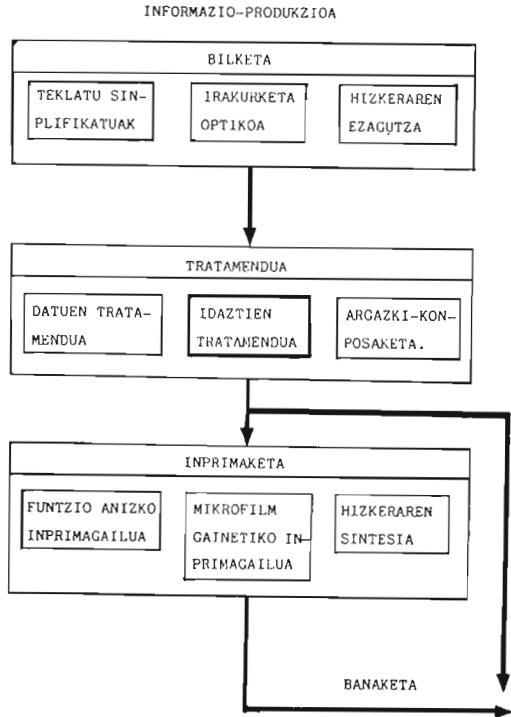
INFORMAZIO-PRODUKZIOA

BILKETA

TEKLATU SINPLIFIKATUAK

IRAKURKETA OPTIKOA

HIZKERAREN EZAGUTZA

TRATAMENDUA

DATUEN TRATAMENDUA

IDAZTIEN TRATAMENDUA

ARGAZKI-KONPOSAKETA.

INPRIMAKETA

FUNTZIO ANIZKO INPRIMAGAILUA

MIKROFILM GAINETIKO INPRIMAGAILUA

HIZKERAREN SINTESIA

BANAKETA